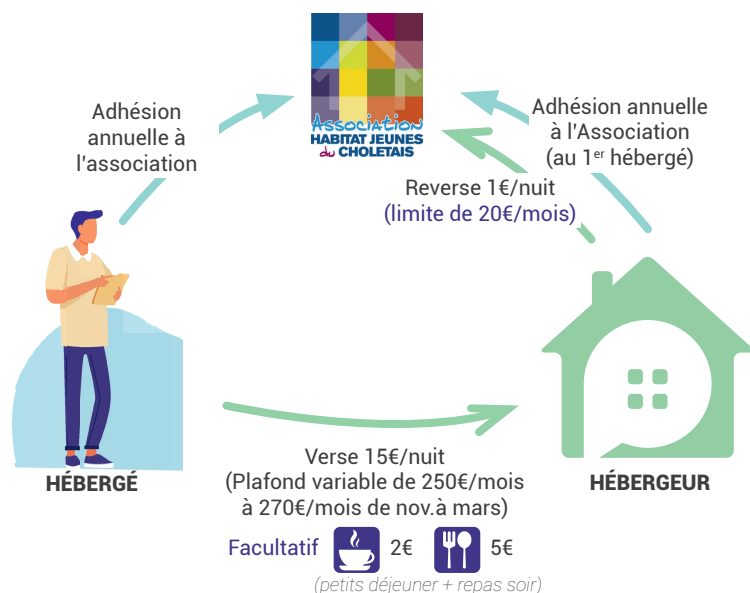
Association
HABITAT JEUNES
du CHOLETAIS

Adhésion annuelle à l'association

Adhésion annuelle à l'Association (au 1$^{er}$ hébergé)

Reverse 1€/nuit (limite de 20€/mois)

HÉBERGÉ

HÉBERGEUR

Verse 15€/nuit (Plafond variable de 250€/mois à 270€/mois de nov.à mars)

Facultatif 2€ 5€

(petits déjeuner + repas soir)